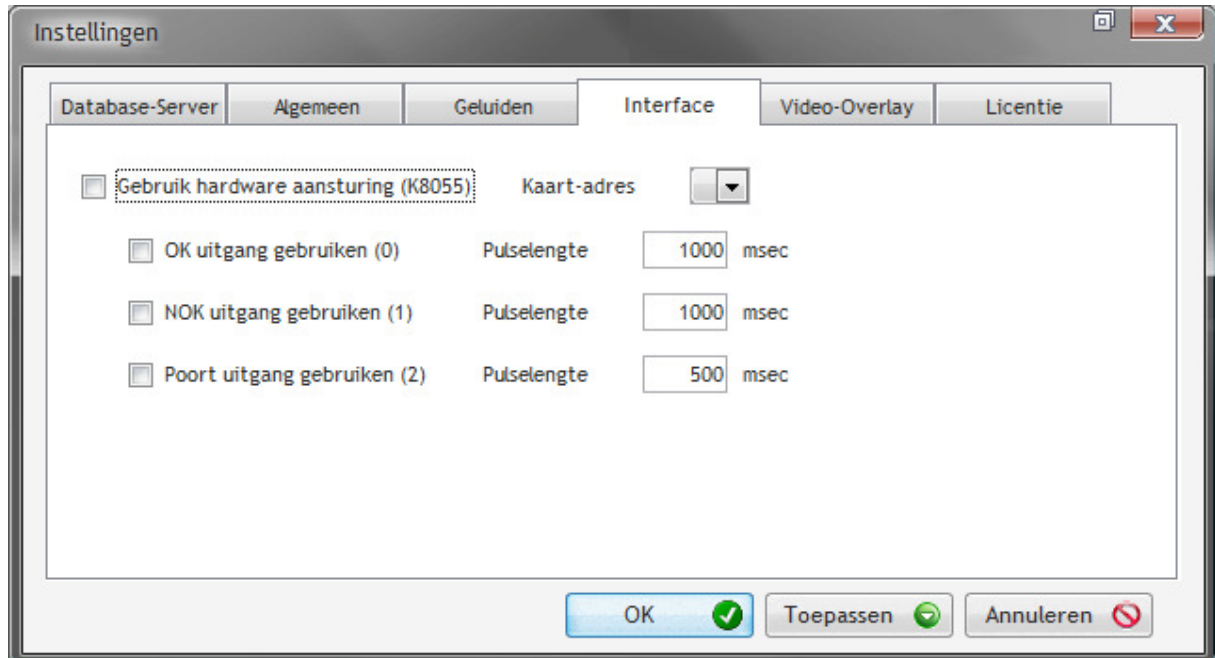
Instellingen

Database-Server | Algemeen | Geluiden | Interface | Video-Overlay | Licentie

Gebruik hardware aansturing (K8055) Kaart-adres

OK uitgang gebruiken (0) Pulselengte 1000 msec

NOK uitgang gebruiken (1) Pulselengte 1000 msec

Poort uitgang gebruiken (2) Pulselengte 500 msec

OK Toepassen Annuleren